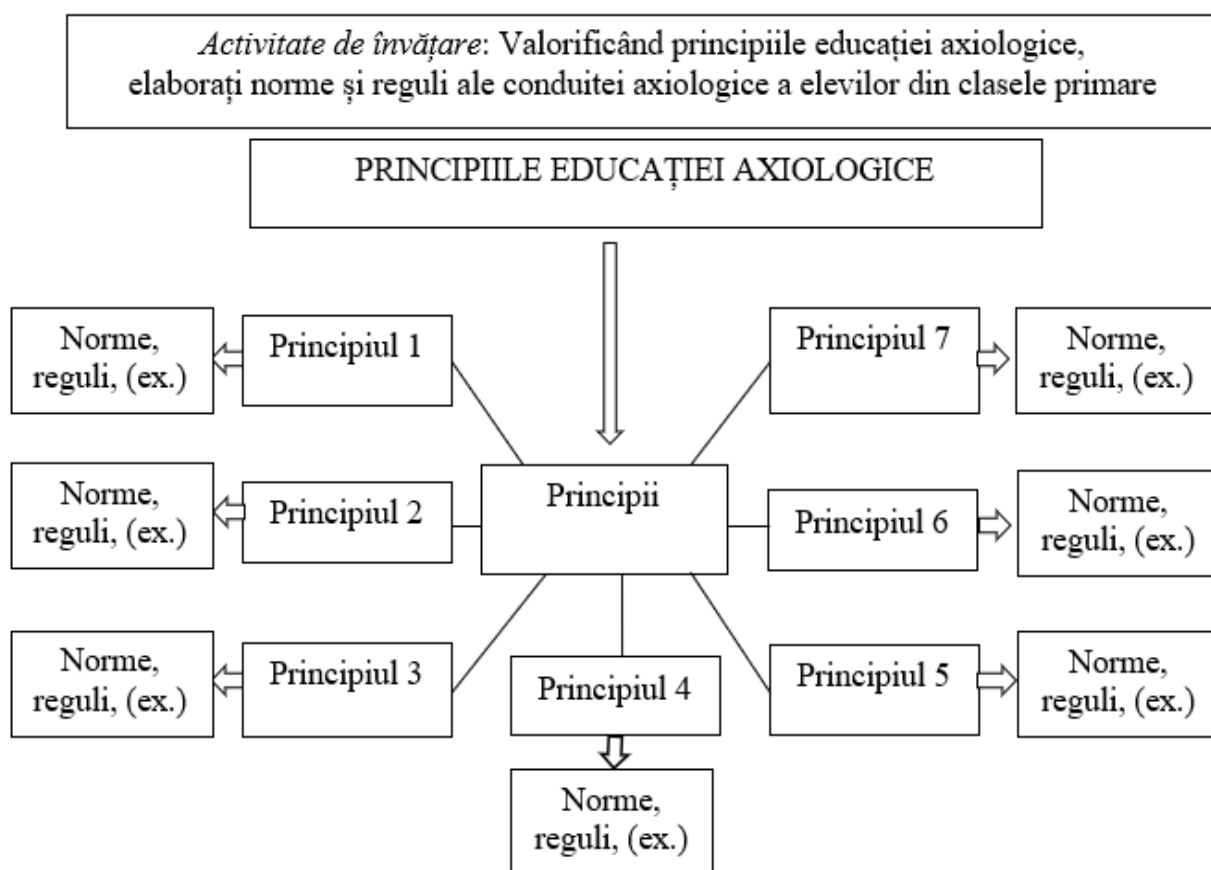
Activitate de învățare: Valorificând principiile educației axiologice, elaborați norme și reguli ale conduitei axiologice a elevilor din clasele primare

PRINCIPIILE EDUCAȚIEI AXIOLOGICE

Norme, reguli, (ex.)

Principiul 1

Principiul 7

Norme, reguli, (ex.)

Norme, reguli, (ex.)

Principiul 2

Principii

Principiul 6

Norme, reguli, (ex.)

Norme, reguli, (ex.)

Principiul 3

Principiul 4

Principiul 5

Norme, reguli, (ex.)

Norme, reguli, (ex.)